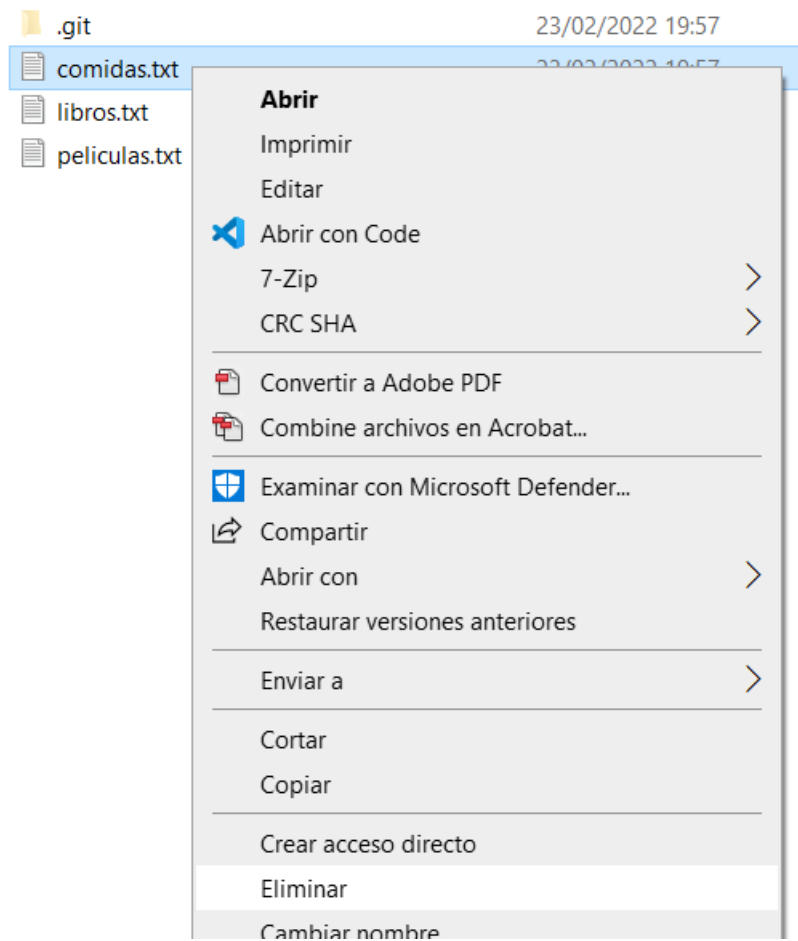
.git 23/02/2022 19:57
comidas.txt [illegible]
libros.txt
peliculas.txt

Abrir
Imprimir
Editar
Abrir con Code
7-Zip
CRC SHA

Convertir a Adobe PDF
Combine archivos en Acrobat...

Examinar con Microsoft Defender...
Compartir
Abrir con
Restaurar versiones anteriores

Enviar a

Cortar
Copiar

Crear acceso directo
Eliminar
Cambiar nombre